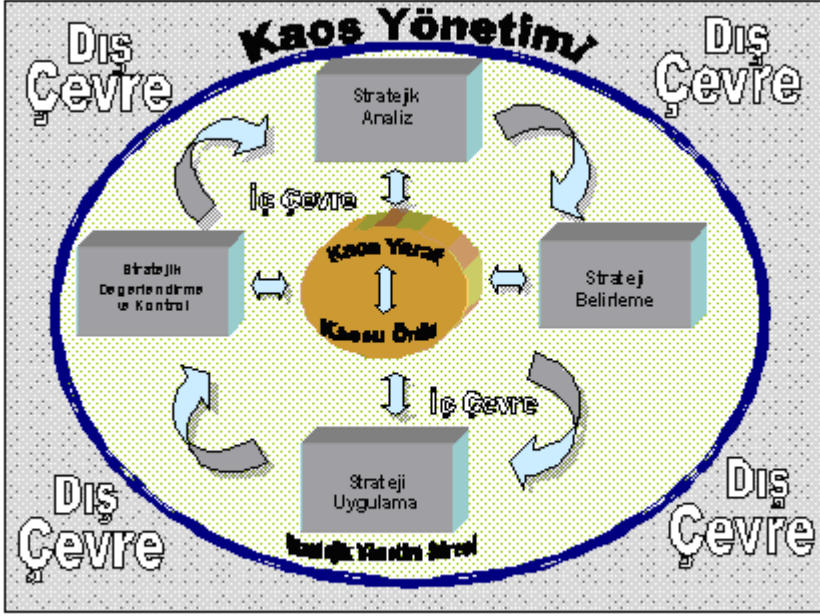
Kaos Yönetimi

Dış Çevre

Dış Çevre

Stratejik Analiz

İç Çevre

Stratejik Degerlendirme ve Kontrol

Kaos Yarat

Kaosu Önle

Strateji Belirleme

İç Çevre

Strateji Uygulama

Stratejik Yönetim Süreci

Dış Çevre

Dış Çevre